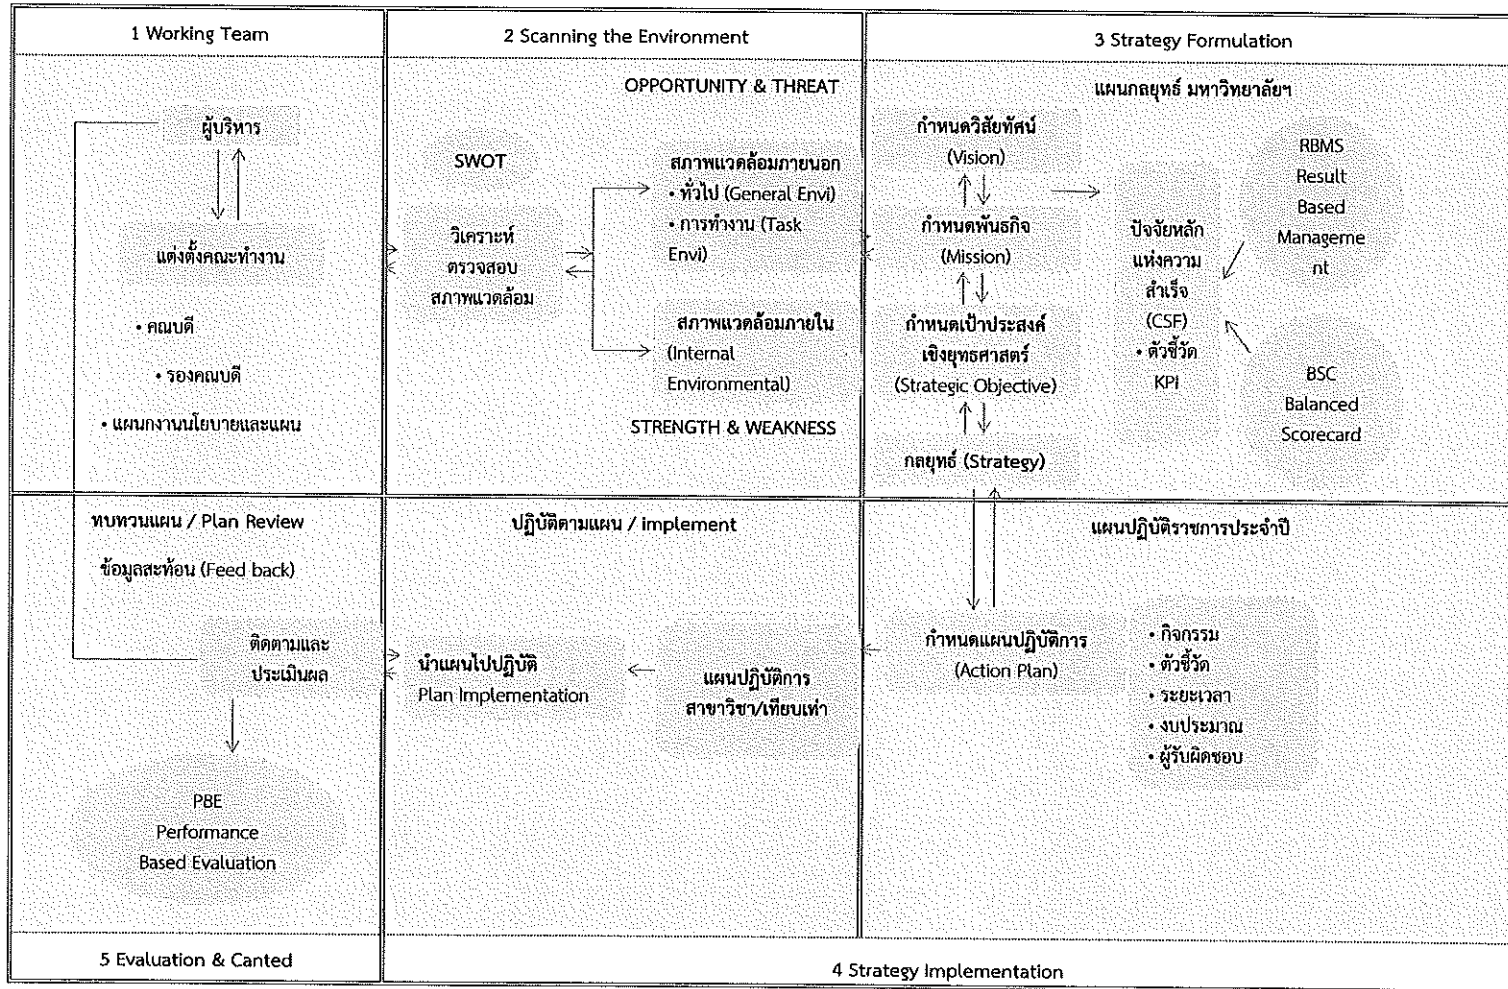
1 Working Team

ผู้บริหาร

แต่งตั้งคณะทำงาน

• คณบดี

• รองคณบดี

• แผนกงานนโยบายและแผน

2 Scanning the Environment

OPPORTUNITY & THREAT

SWOT

วิเคราะห์ ตรวจสอบ สภาพแวดล้อม

สภาพแวดล้อมภายนอก
• ทั่วไป (General Envi)
• การทำงาน (Task Envi)

สภาพแวดล้อมภายใน (Internal Environmental)

STRENGTH & WEAKNESS

3 Strategy Formulation

แผนกลยุทธ์ มหาวิทยาลัยฯ

กำหนดวิสัยทัศน์ (Vision)

กำหนดพันธกิจ (Mission)

กำหนดเป้าประสงค์เชิงยุทธศาสตร์ (Strategic Objective)

กลยุทธ์ (Strategy)

ปัจจัยหลักแห่งความสำเร็จ (CSF)
• ตัวชี้วัด KPI

RBMS Result Based Manageme nt

BSC Balanced Scorecard

ทบทวนแผน / Plan Review

ข้อมูลสะท้อน (Feed back)

ติดตามและประเมินผล

PBE Performance Based Evaluation

5 Evaluation & Canted

ปฏิบัติตามแผน / implement

นำแผนไปปฏิบัติ Plan Implementation

แผนปฏิบัติการ สาขาวิชา/เทียบเท่า

แผนปฏิบัติราชการประจำปี

กำหนดแผนปฏิบัติการ (Action Plan)

• กิจกรรม
• ตัวชี้วัด
• ระยะเวลา
• งบประมาณ
• ผู้รับผิดชอบ

4 Strategy Implementation